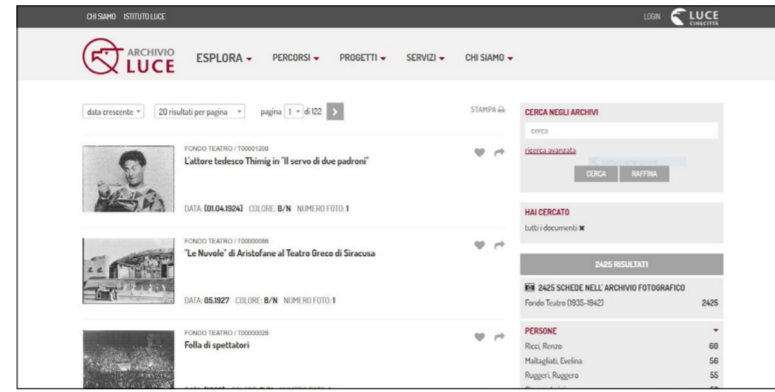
CHI SIAMO ISTITUTO LUCE

LOGIN LUCE CINECITTÀ

ARCHIVIO LUCE

ESPLORA ▾ PERCORSI ▾ PROGETTI ▾ SERVIZI ▾ CHI SIAMO ▾

data crescente ▾ 20 risultati per pagina ▾ pagina 1 ▾ di 122 >

STAMPA

FONDO TEATRO / T00001208
L'attore tedesco Thimig in "Il servo di due padroni"

DATA: [01.04.1924] COLORE: B/N NUMERO FOTO: 1

FONDO TEATRO / T00000088
"Le Nuvole" di Aristofane al Teatro Greco di Siracusa

DATA: 05.1927 COLORE: B/N NUMERO FOTO: 1

FONDO TEATRO / T00000026
Folla di spettatori

CERCA NEGLI ARCHIVI

cerca

ricerca avanzata

CERCA RAFFINA

HAI CERCATO

tutti i documenti ✖

2425 RISULTATI

2425 SCHEDE NELL' ARCHIVIO FOTOGRAFICO

| Fondo Teatro (1935-1942) | 2425 |
|---|---|

PERSONE ▾

| Ricci, Renzo | 60 |
|---|---|
| Maltagliati, Evelina | 56 |
| Ruggeri, Ruggero | 55 |